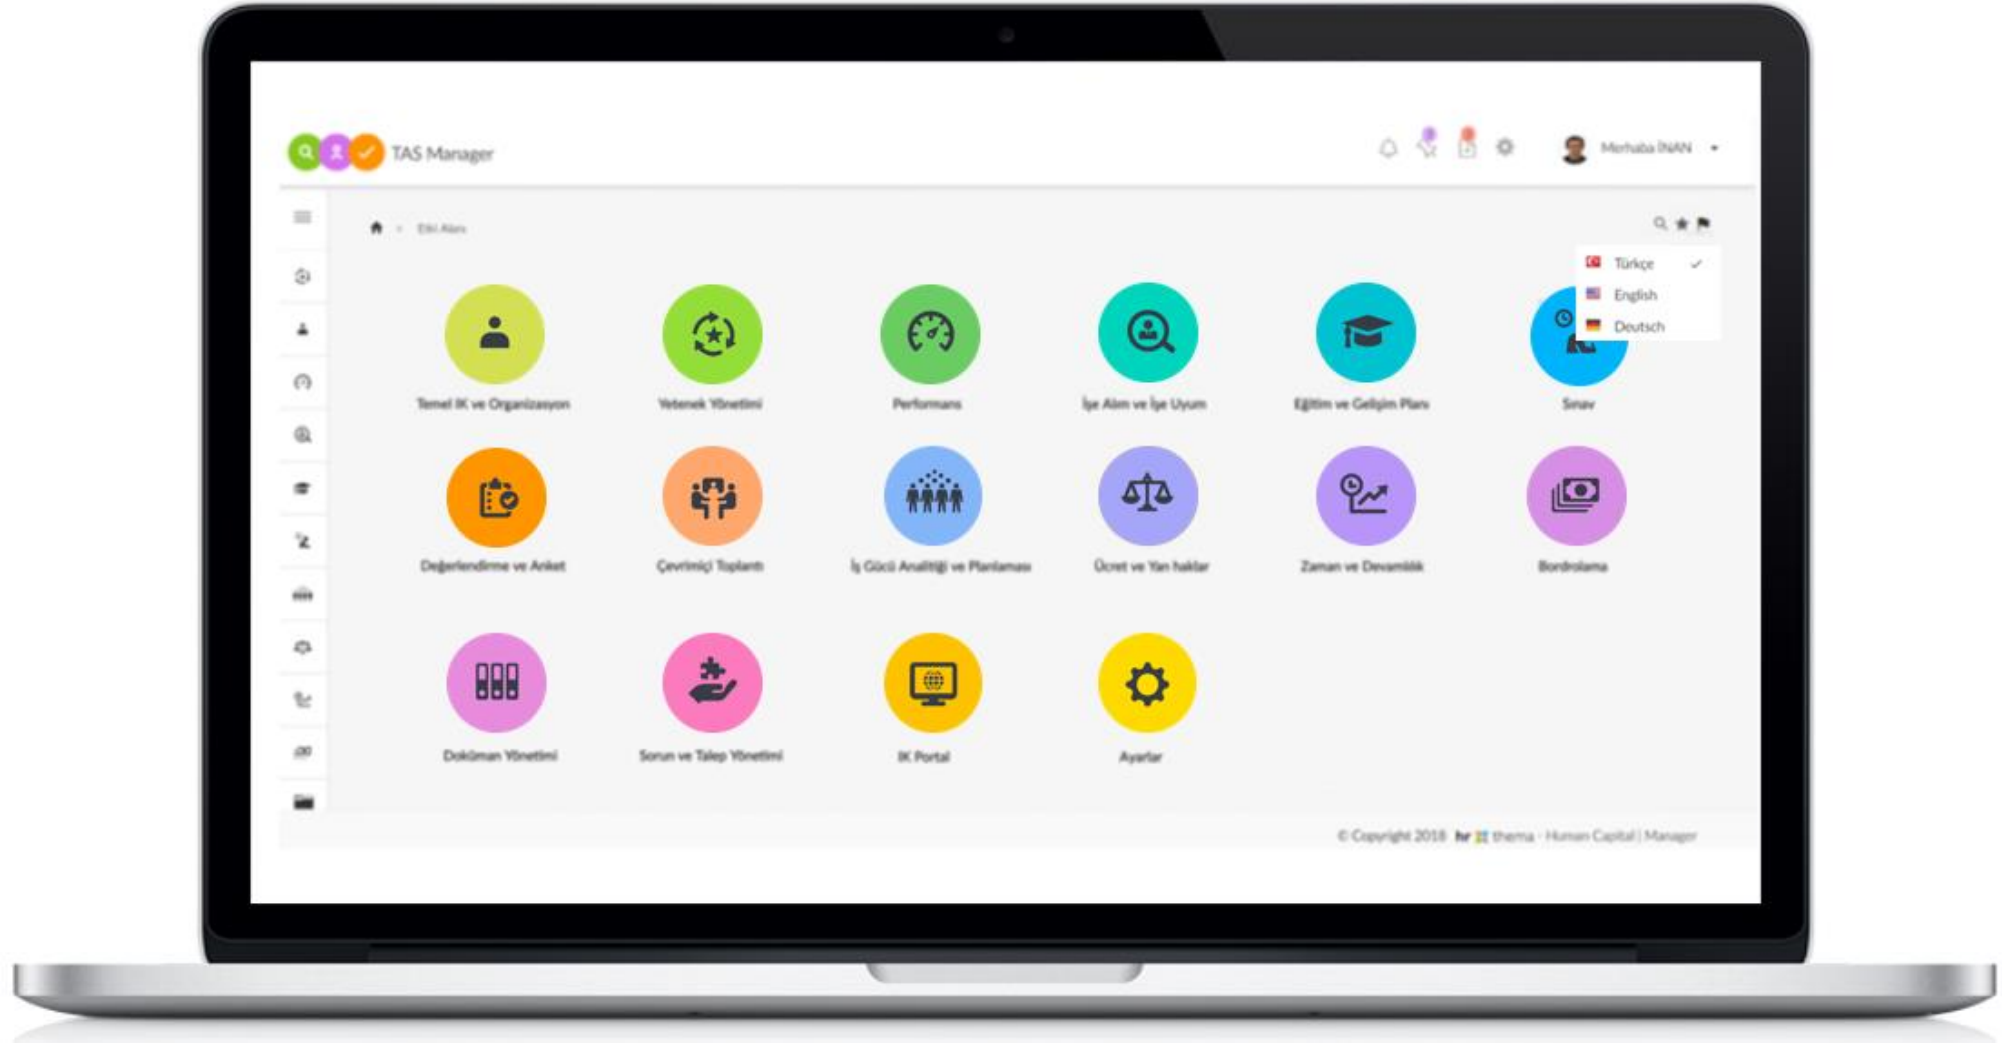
TAS Manager

Merhaba İNAN

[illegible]

Türkçe ✓
English
Deutsch

Temel İK ve Organizasyon
Yetenek Yönetimi
Performans
İşe Alım ve İşe Uyum
Eğitim ve Gelişim Planı
Sınav

Değerlendirme ve Anket
Çevrimiçi Toplantı
İş Gücü Analitiği ve Planlaması
Ücret ve Yan haklar
Zaman ve Devamlılık
Bordrolama

Doküman Yönetimi
Sorun ve Talep Yönetimi
İK Portal
Ayarlar

© Copyright 2018 hr thema - Human Capital | Manager